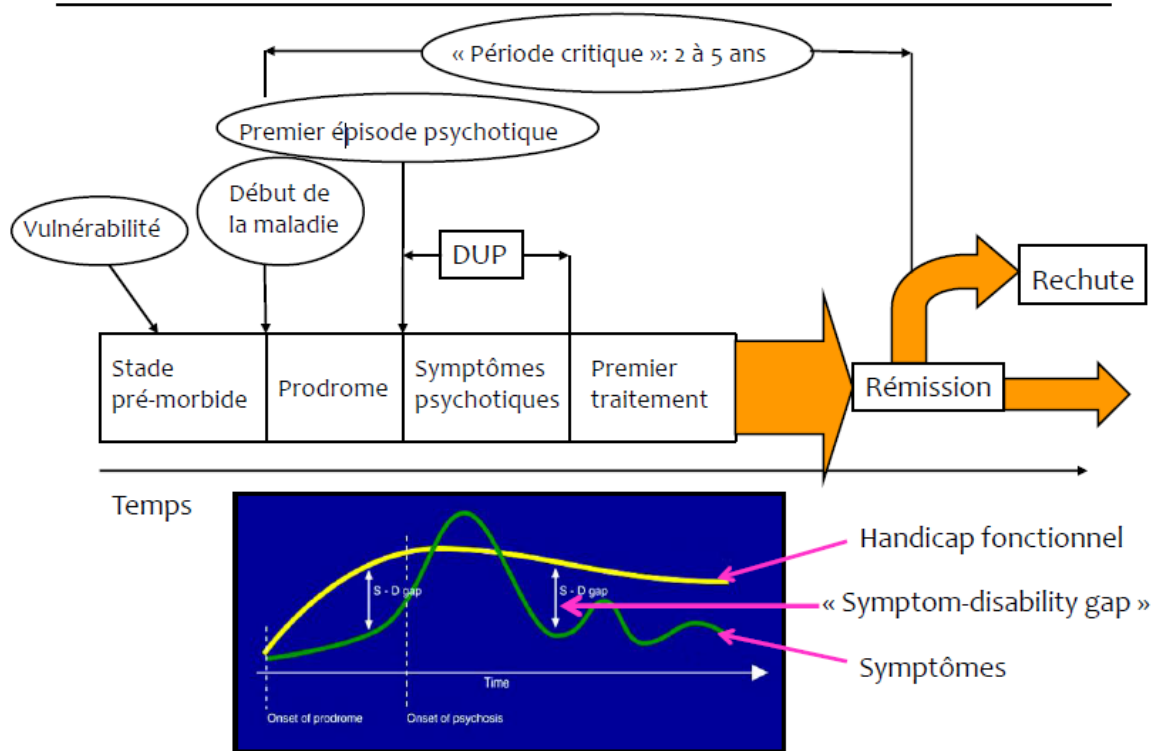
« Période critique »: 2 à 5 ans

Premier épisode psychotique

Début de la maladie

Vulnérabilité

DUP

Rechute

Stade pré-morbide

Prodrome

Symptômes psychotiques

Premier traitement

Rémission

Temps

S - D gap

S - D gap

Time

Onset of prodrome

Onset of psychosis

Handicap fonctionnel

« Symptom-disability gap »

Symptômes